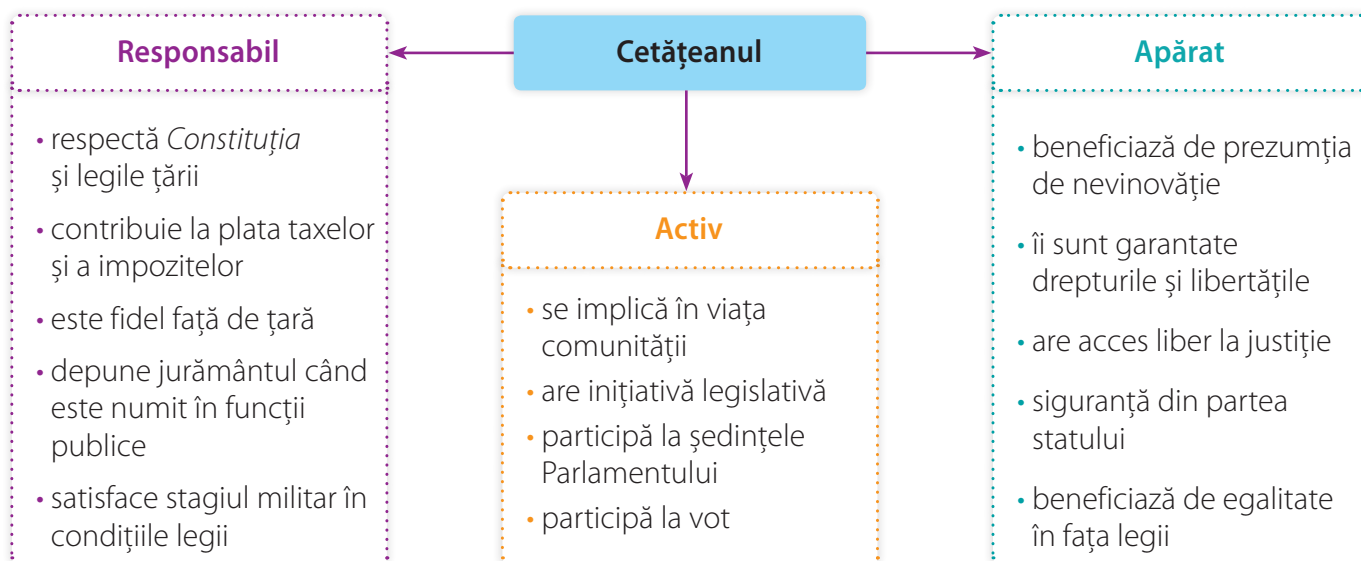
Cetățeanul

Responsabil

• respectă *Constituția* și legile țării
• contribuie la plata taxelor și a impozitelor
• este fidel față de țară
• depune jurământul când este numit în funcții publice
• satisface stagiul militar în condițiile legii

Activ

• se implică în viața comunității
• are inițiativă legislativă
• participă la ședințele Parlamentului
• participă la vot

Apărat

• beneficiază de prezumția de nevinovăție
• îi sunt garantate drepturile și libertățile
• are acces liber la justiție
• siguranță din partea statului
• beneficiază de egalitate în fața legii